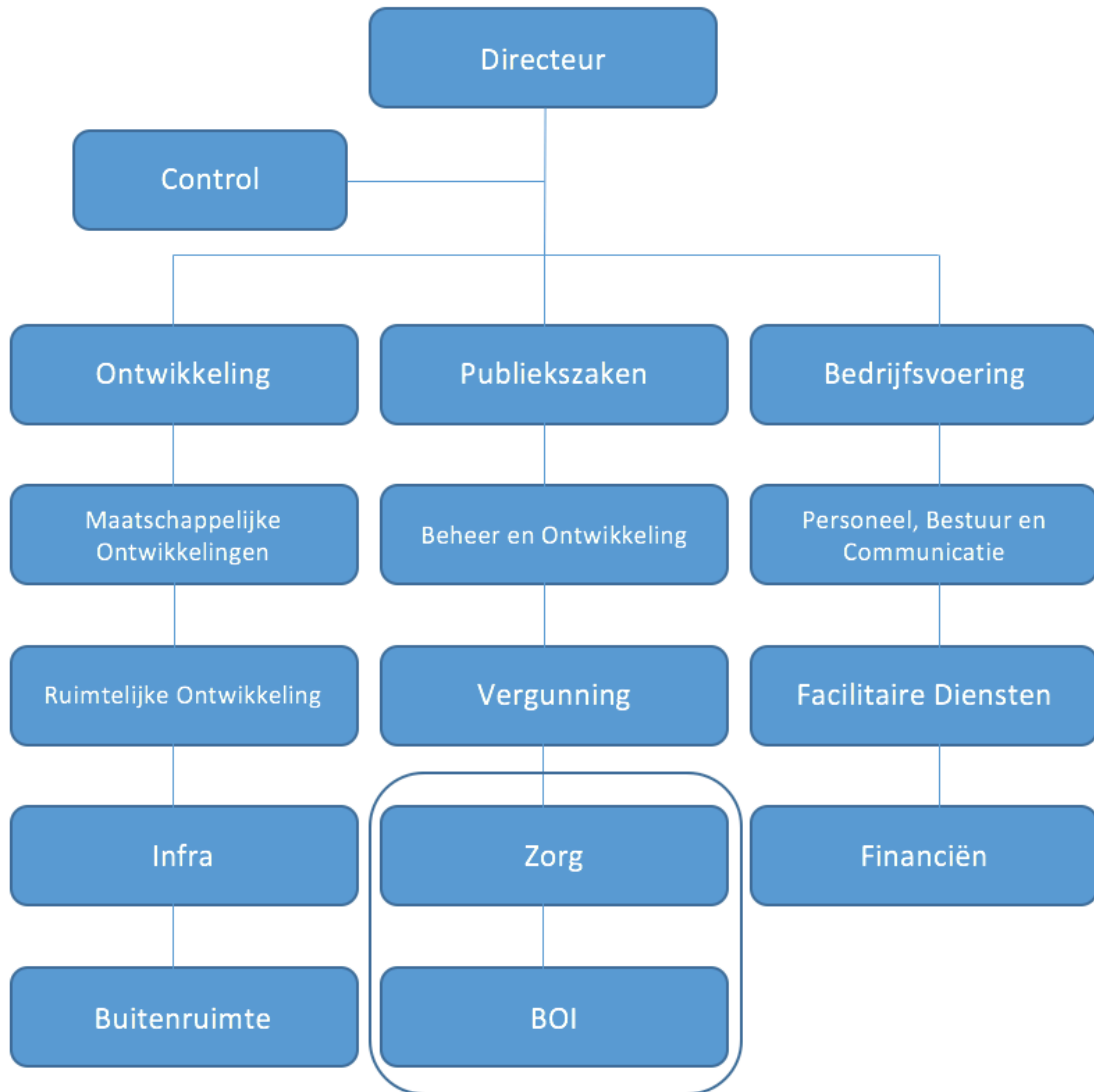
Directeur

Control

Ontwikkeling

Publiekszaken

Bedrijfsvoering

Maatschappelijke Ontwikkelingen

Beheer en Ontwikkeling

Personeel, Bestuur en Communicatie

Ruimtelijke Ontwikkeling

Vergunning

Facilitaire Diensten

Infra

Zorg

Financiën

Buitenruimte

BOI